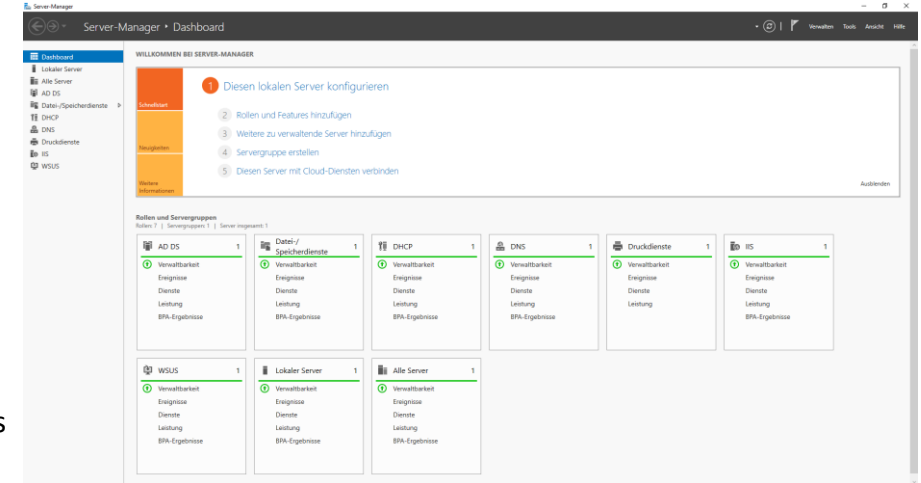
Server-Manager

Server-Manager • Dashboard

Verwalten Tools Ansicht Hilfe

Dashboard
Lokaler Server
Alle Server
AD DS
Datei-/Speicherdienste
DHCP
DNS
Druckdienste
IIS
WSUS

WILLKOMMEN BEI SERVER-MANAGER

Schnellstart

Neuigkeiten

Weitere Informationen

1 Diesen lokalen Server konfigurieren

2 Rollen und Features hinzufügen

3 Weitere zu verwaltende Server hinzufügen

4 Servergruppe erstellen

5 Diesen Server mit Cloud-Diensten verbinden

Ausblenden

Rollen und Servergruppen
Rollen: 7 | Servergruppen: 1 | Server insgesamt: 1

AD DS 1
Verwaltbarkeit
Ereignisse
Dienste
Leistung
BPA-Ergebnisse

Datei-/Speicherdienste 1
Verwaltbarkeit
Ereignisse
Dienste
Leistung
BPA-Ergebnisse

DHCP 1
Verwaltbarkeit
Ereignisse
Dienste
Leistung
BPA-Ergebnisse

DNS 1
Verwaltbarkeit
Ereignisse
Dienste
Leistung
BPA-Ergebnisse

Druckdienste 1
Verwaltbarkeit
Ereignisse
Dienste
Leistung

IIS 1
Verwaltbarkeit
Ereignisse
Dienste
Leistung
BPA-Ergebnisse

WSUS 1
Verwaltbarkeit
Ereignisse
Dienste
Leistung
BPA-Ergebnisse

Lokaler Server 1
Verwaltbarkeit
Ereignisse
Dienste
Leistung
BPA-Ergebnisse

Alle Server 1
Verwaltbarkeit
Ereignisse
Dienste
Leistung
BPA-Ergebnisse

s